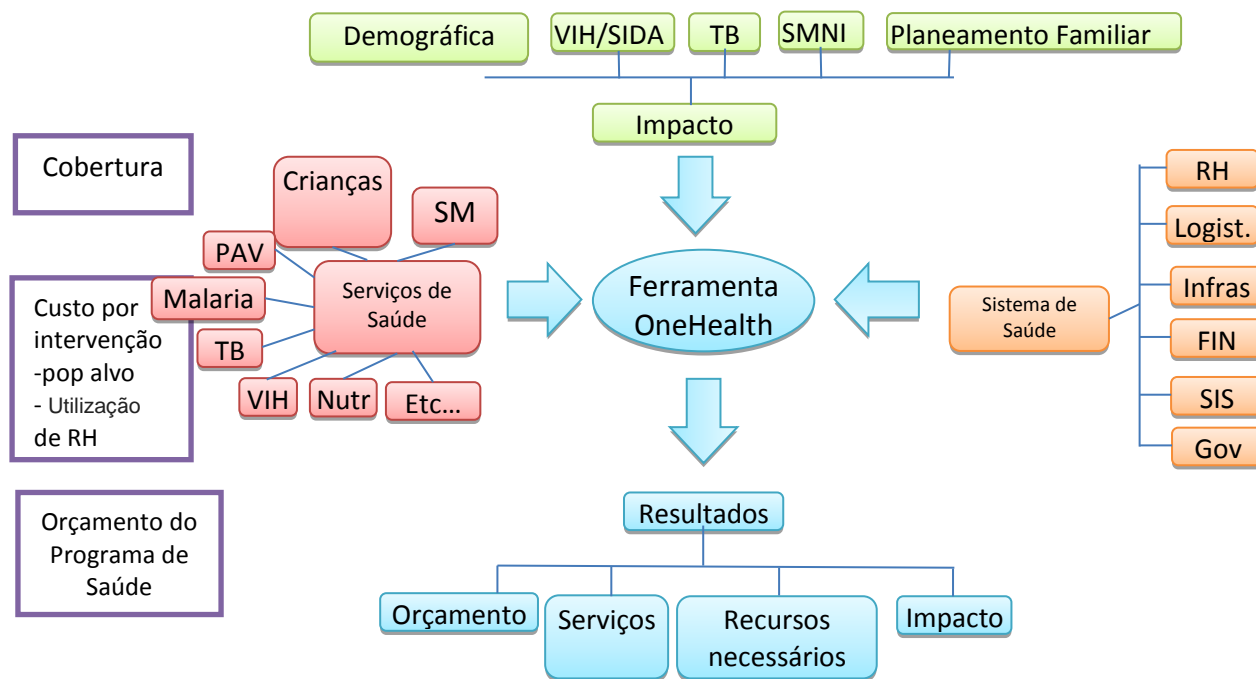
Demográfica
VIH/SIDA
TB
SMNI
Planeamento Familiar

Impacto

Cobertura

Crianças
SM
PAV
Malaria
Serviços de Saúde
TB
VIH
Nutr
Etc…

Custo por intervenção
-pop alvo
- Utilização de RH

Ferramenta OneHealth

Sistema de Saúde
RH
Logist.
Infras
FIN
SIS
Gov

Orçamento do Programa de Saúde

Resultados

Orçamento
Serviços
Recursos necessários
Impacto